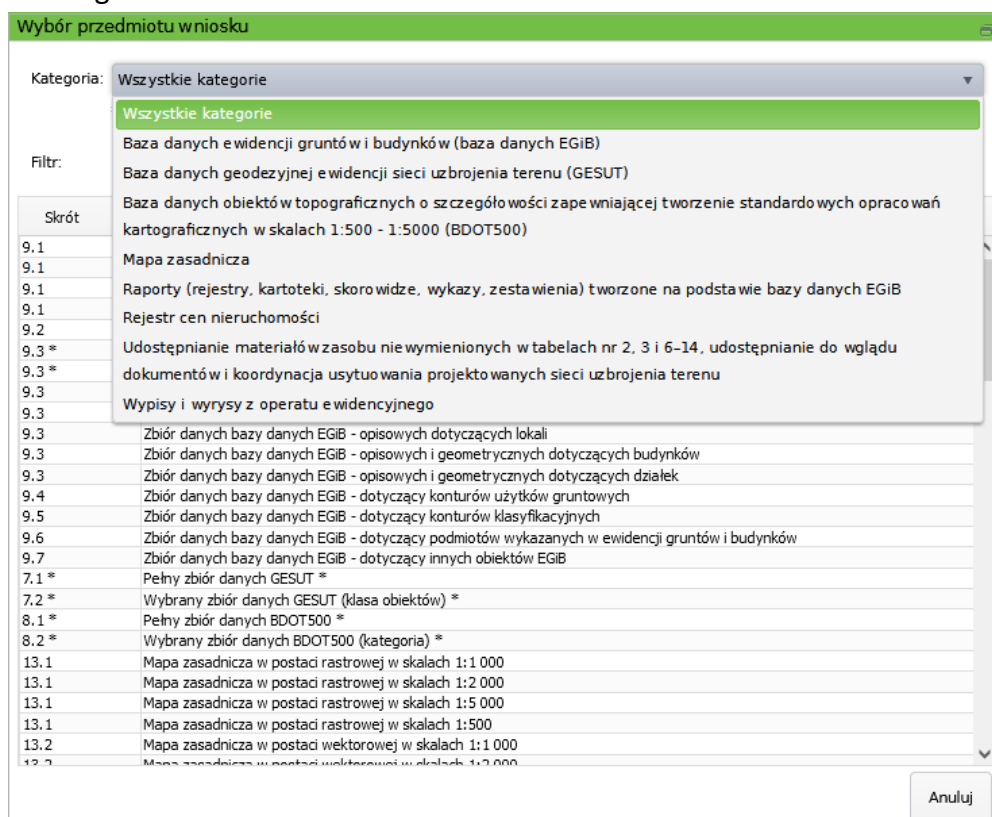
Wybór przedmiotu wniosku

Kategoria: Wszystkie kategorie

Wszystkie kategorie
Baza danych ewidencji gruntów i budynków (baza danych EGiB)
Baza danych geodezyjnej ewidencji sieci uzbrojenia terenu (GESUT)
Baza danych obiektów topograficznych o szczegółowości zapewniającej tworzenie standardowych opracowań kartograficznych w skalach 1:500 - 1:5000 (BDOT500)
Mapa zasadnicza
Raporty (rejestry, kartoteki, skorowidze, wykazy, zestawienia) tworzone na podstawie bazy danych EGiB
Rejestr cen nieruchomości
Udostępnianie materiałów zasobu niewymienionych w tabelach nr 2, 3 i 6–14, udostępnianie do wglądu dokumentów i koordynacja usytuowania projektowanych sieci uzbrojenia terenu
Wypisy i wyrysy z operatu ewidencyjnego

Filtr:

| Skrót | |
|---|---|
| 9.1 | |
| 9.1 | |
| 9.1 | |
| 9.1 | |
| 9.2 | |
| 9.3 * | |
| 9.3 * | |
| 9.3 | |
| 9.3 | |
| 9.3 | Zbiór danych bazy danych EGiB - opisowych dotyczących lokali |
| 9.3 | Zbiór danych bazy danych EGiB - opisowych i geometrycznych dotyczących budynków |
| 9.3 | Zbiór danych bazy danych EGiB - opisowych i geometrycznych dotyczących działek |
| 9.4 | Zbiór danych bazy danych EGiB - dotyczący konturów użytków gruntowych |
| 9.5 | Zbiór danych bazy danych EGiB - dotyczący konturów klasyfikacyjnych |
| 9.6 | Zbiór danych bazy danych EGiB - dotyczący podmiotów wykazanych w ewidencji gruntów i budynków |
| 9.7 | Zbiór danych bazy danych EGiB - dotyczący innych obiektów EGiB |
| 7.1 * | Pełny zbiór danych GESUT * |
| 7.2 * | Wybrany zbiór danych GESUT (klasa obiektów) * |
| 8.1 * | Pełny zbiór danych BDOT500 * |
| 8.2 * | Wybrany zbiór danych BDOT500 (kategoria) * |
| 13.1 | Mapa zasadnicza w postaci rastrowej w skalach 1:1 000 |
| 13.1 | Mapa zasadnicza w postaci rastrowej w skalach 1:2 000 |
| 13.1 | Mapa zasadnicza w postaci rastrowej w skalach 1:5 000 |
| 13.1 | Mapa zasadnicza w postaci rastrowej w skalach 1:500 |
| 13.2 | Mapa zasadnicza w postaci wektorowej w skalach 1:1 000 |
| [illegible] | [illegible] |

Anuluj